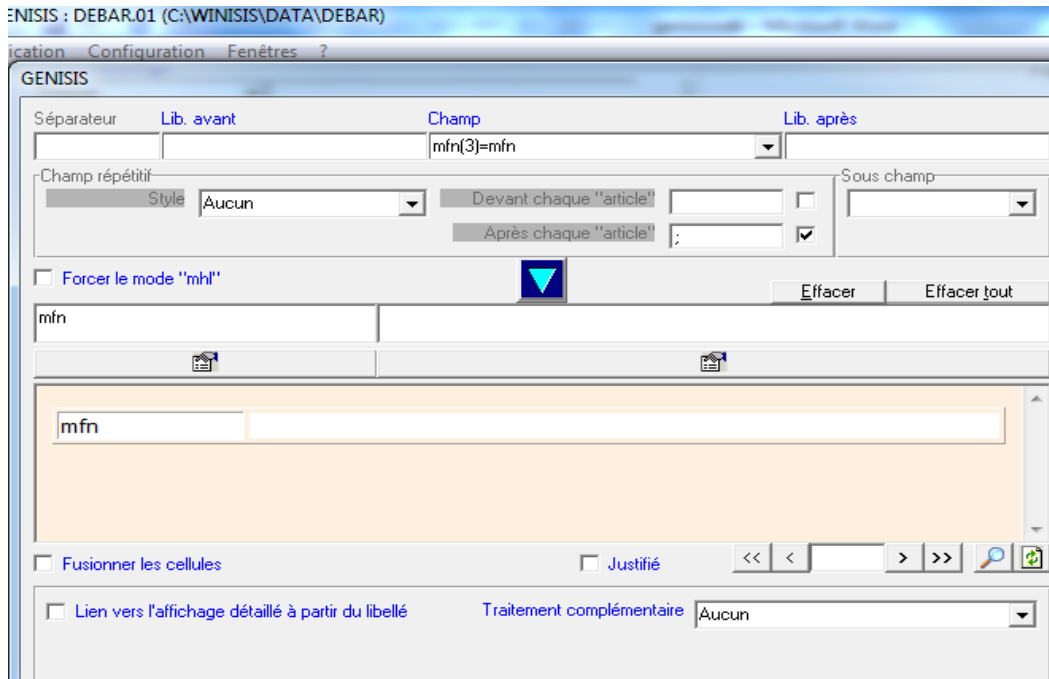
ENISIS : DEBAR.01 (C:\WINISIS\DATA\DEBAR)

ication Configuration Fenêtres ?

GENISIS

Séparateur Lib. avant Champ Lib. après

mfn(3)=mfn

Champ répétitif

Style Aucun

Devant chaque "article"

Après chaque "article" ;

Sous champ

Forcer le mode "mhl"

Effacer Effacer tout

mfn

mfn

Fusionner les cellules

Justifié

<< < > >>

Lien vers l'affichage détaillé à partir du libellé

Traitement complémentaire Aucun